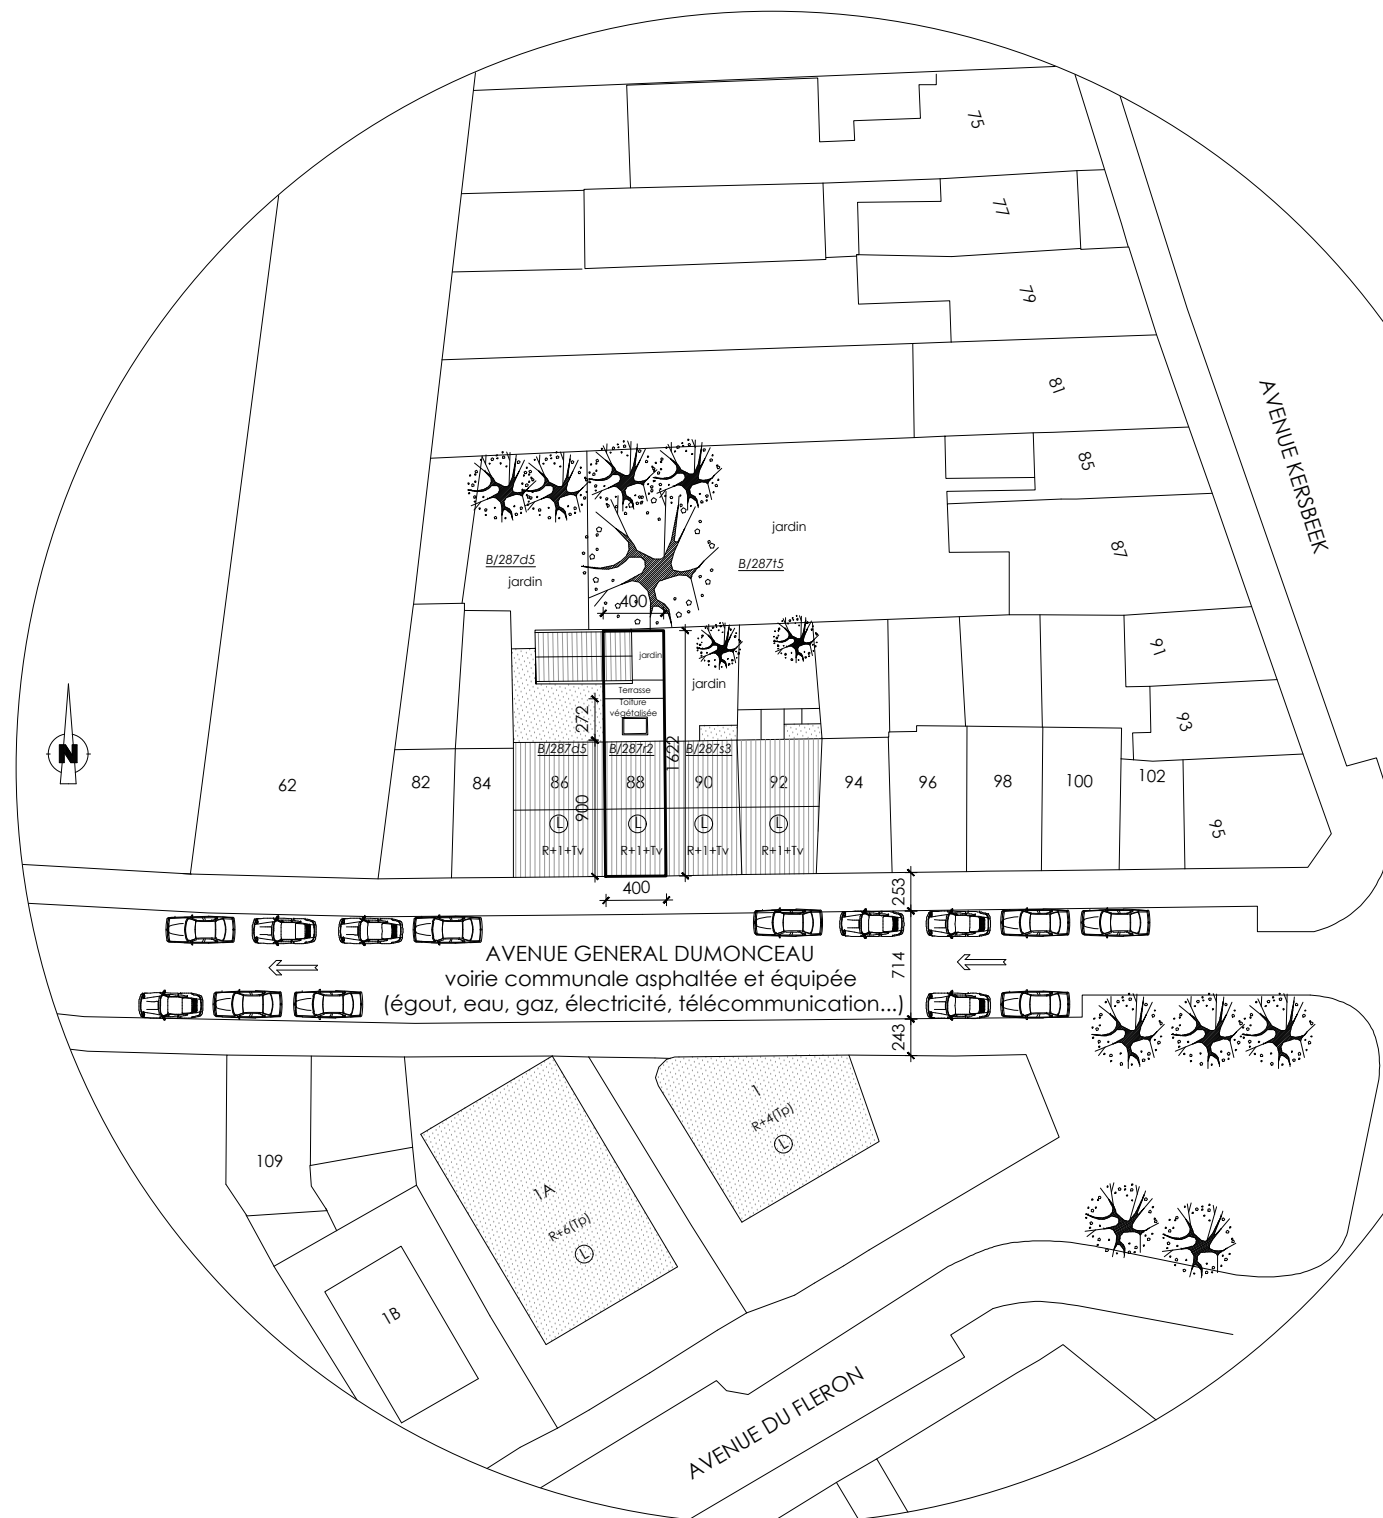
75
77
79
81
85
87
91
93
95
AVENUE KERSBEEK
jardin
B/287d5
jardin
B/287t5
400
jardin
Terrasse
Toiture végétalisée
jardin
272
1622
B/287d5
B/287r2
B/287s3
N
62
82
84
86
88
90
92
94
96
98
100
102
900
Ⓛ
Ⓛ
Ⓛ
Ⓛ
R+1+Tv
R+1+Tv
R+1+Tv
R+1+Tv
400
253
AVENUE GENERAL DUMONCEAU
voirie communale asphaltée et équipée
(égout, eau, gaz, électricité, télécommunication...)
714
243
1
R+4(Tp)
Ⓛ
109
1A
R+6(Tp)
Ⓛ
1B
AVENUE DU FLERON